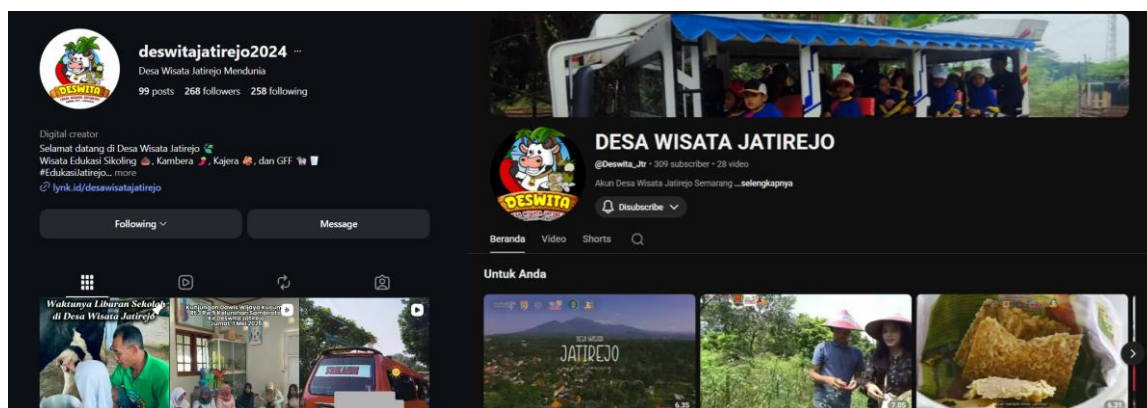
deswitajatirejo2024 ···
Desa Wisata Jatirejo Mendunia
99 posts 268 followers 258 following

Digital creator
Selamat datang di Desa Wisata Jatirejo
Wisata Edukasi Sikoling, Kambera, Kajera, dan GFF
#Edukasijatirejo... more
lynk.id/desawisatajatirejo

Following
Message

Waktunya Liburan Sekolah di Desa Wisata Jatirejo
Kunjungan Dewi Wijaya Kusuma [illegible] Kelurahan Sambiroto ke Deswita Jatirejo Jumat, 1 Mei 2025

DESWITA

DESA WISATA JATIREJO
@Deswita_Jtr · 309 subscriber · 28 video
Akun Desa Wisata Jatirejo Semarang ...selengkapnya
Disubscribe

Beranda Video Shorts

Untuk Anda

DESA WISATA
JATIREJO
6:35
7:05
5:25